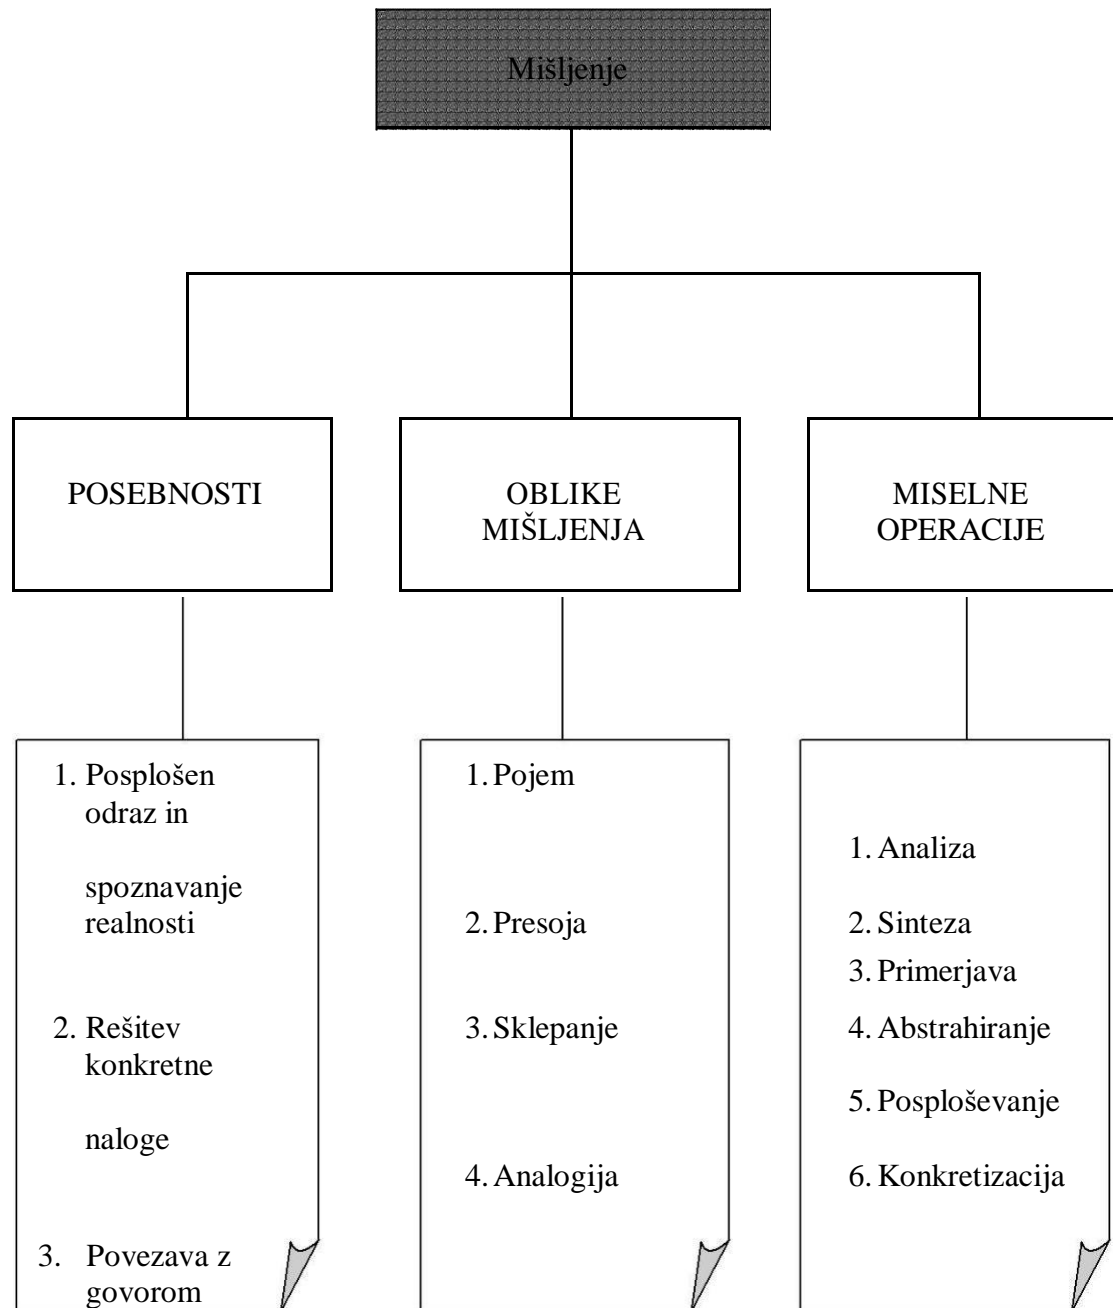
Mišljenje

POSEBNOSTI

1. Posplošen odraz in

spoznavanje realnosti

2. Rešitev konkretne

naloge

3. Povezava z govorom

OBLIKE MIŠLJENJA

1. Pojem

2. Presoja

3. Sklepanje

4. Analogija

MISELNE OPERACIJE

1. Analiza

2. Sinteza

3. Primerjava

4. Abstrahiranje

5. Posploševanje

6. Konkretizacija